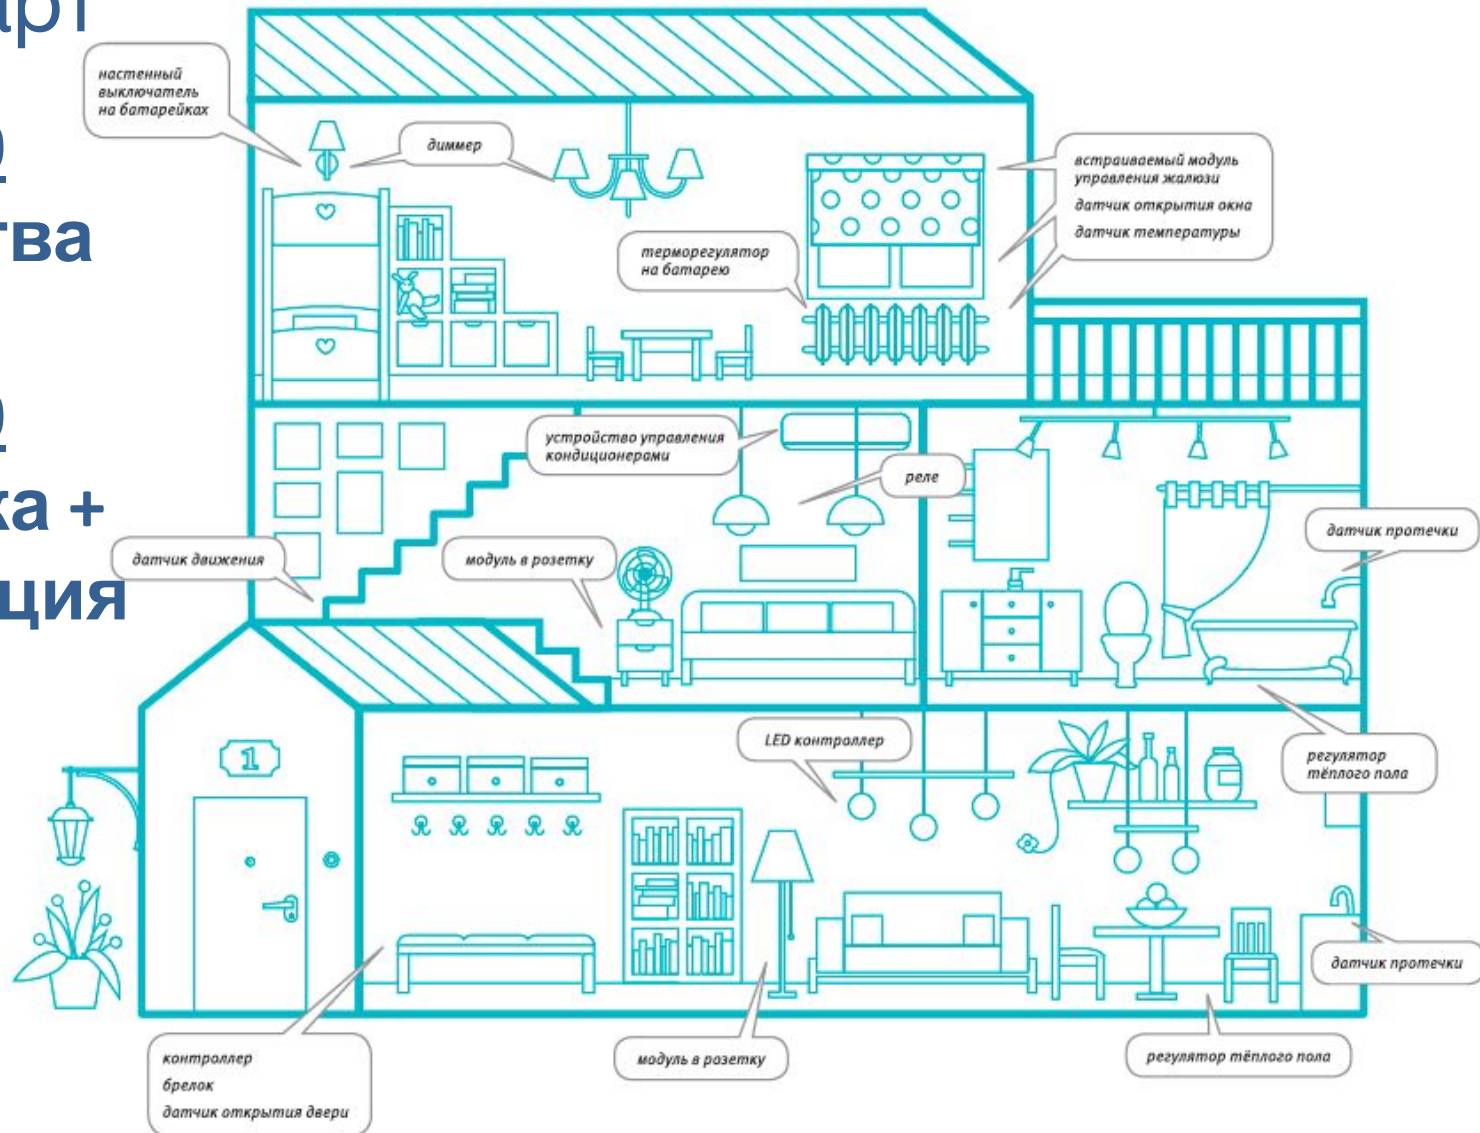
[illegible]рт

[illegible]
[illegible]тва

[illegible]
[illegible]ка +
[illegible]ция

настенный выключатель на батарейках

диммер

встраиваемый модуль управления жалюзи
датчик открытия окна
датчик температуры

терморегулятор на батарею

устройство управления кондиционерами

реле

датчик протечки

датчик движения

модуль в розетку

1

LED контроллер

регулятор тёплого пола

датчик протечки

контроллер
брелок
датчик открытия двери

модуль в розетку

регулятор тёплого пола